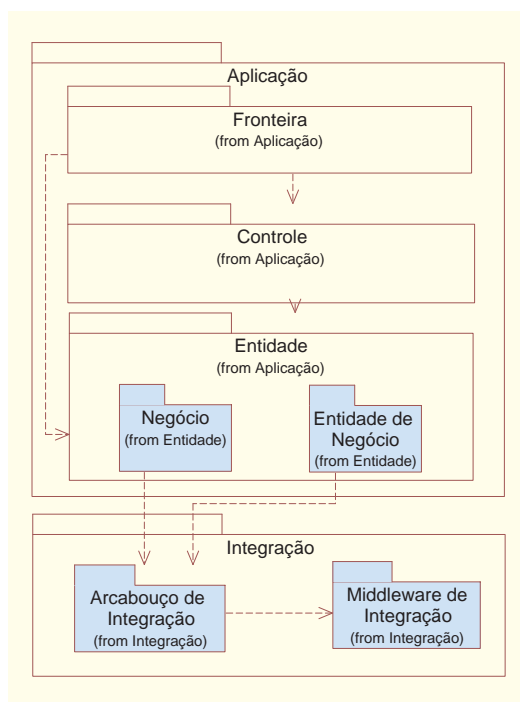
Aplicação

Fronteira
(from Aplicação)

Controle
(from Aplicação)

Entidade
(from Aplicação)

Negócio
(from Entidade)

Entidade de Negócio
(from Entidade)

Integração

Arcabouço de Integração
(from Integração)

Middleware de Integração
(from Integração)